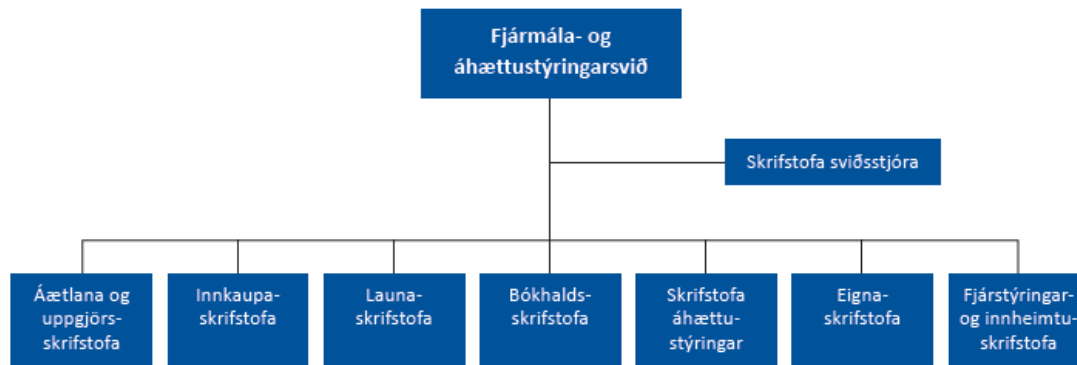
Fjármála- og áhættustýringarsvið

Skrifstofa sviðsstjóra

Áætlana og uppgjörs-skrifstofa

Innkaupa-skrifstofa

Launa-skrifstofa

Bókhalds-skrifstofa

Skrifstofa áhættu-stýringar

Eigna-skrifstofa

Fjárstýringar- og innheimtu-skrifstofa